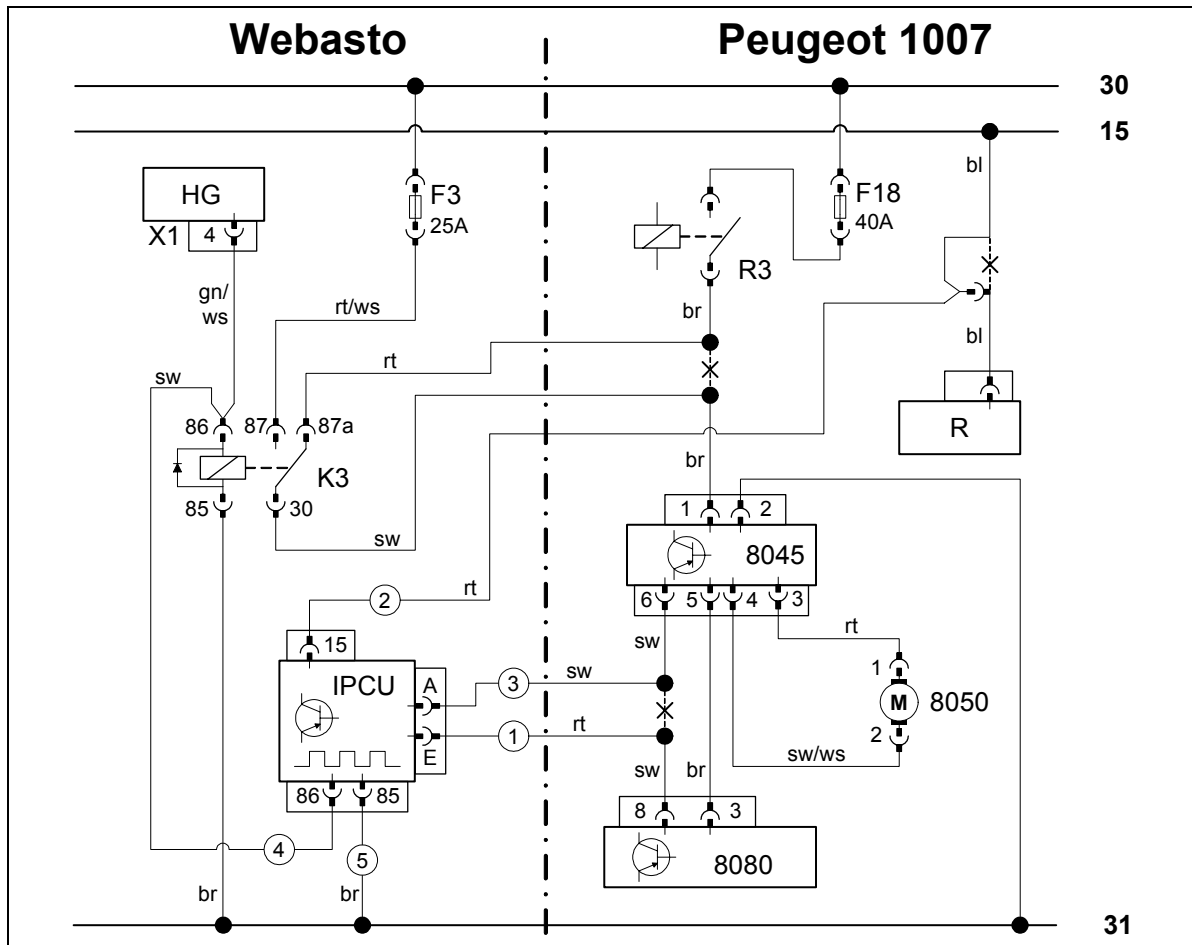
Webasto

Peugeot 1007

30

15

HG

X1

4

F3

25A

F18

40A

R3

bl

gn/
ws

rt/ws

br

rt

bl

sw

86

87

87a

R

K3

br

85

30

sw

1

2

8045

rt

2

6

5

4

3

15

sw

rt

IPCU

A

3

sw

1

M

8050

E

1

rt

2

sw

br

sw/ws

86

85

8

3

4

5

8080

br

br

31